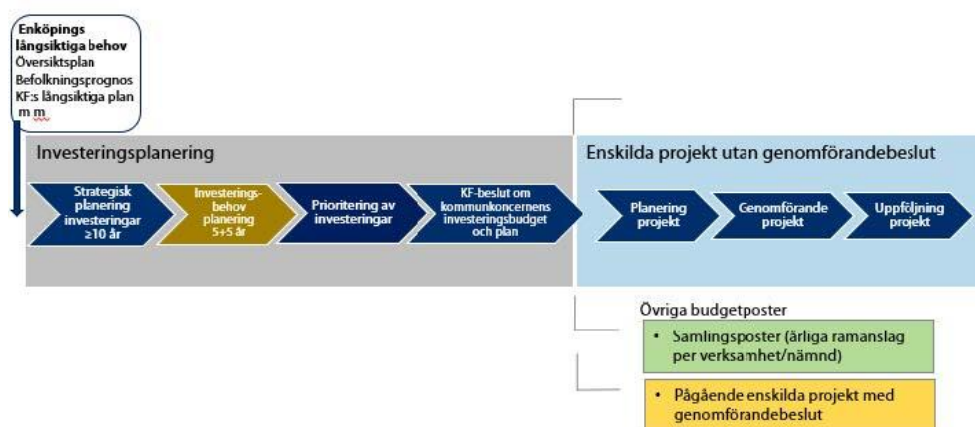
Enköpings långsiktiga behov
Översiktsplan
Befolkningsprognos
KF:s långsiktiga plan
m m

Investeringsplanering

Strategisk planering investeringar ≥10 år

Investeringsbehov planering 5+5 år

Prioritering av investeringar

KF-beslut om kommunkoncernens investeringsbudget och plan

Enskilda projekt utan genomförandebeslut

Planering projekt

Genomförande projekt

Uppföljning projekt

Övriga budgetposter

• Samlingsposter (årliga ramanslag per verksamhet/nämnd)

• Pågående enskilda projekt med genomförandebeslut